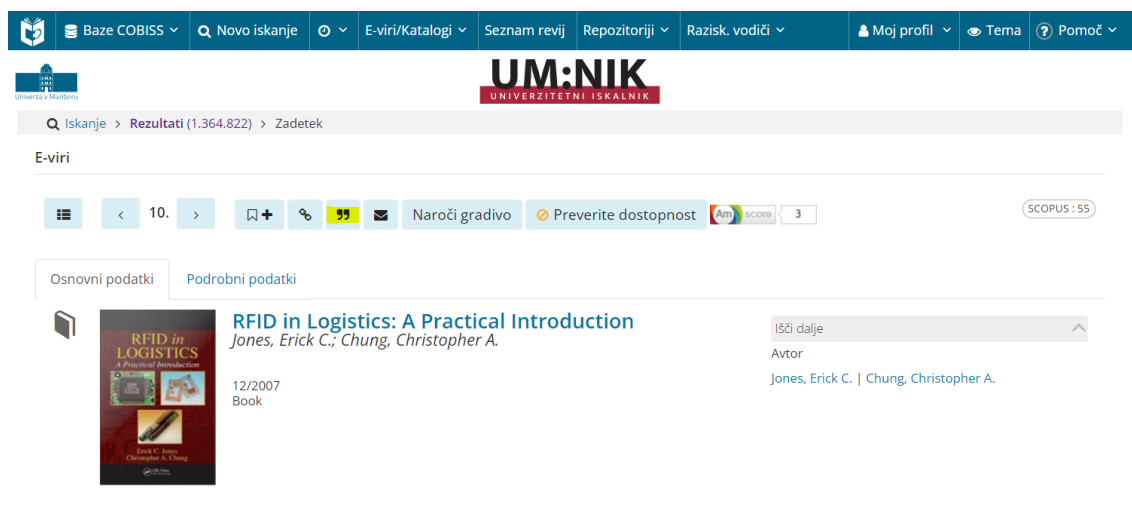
Baze COBISS Novo iskanje E-viri/Katalogi Seznam revij Repozitoriji Razisk. vodiči Moj profil Tema Pomoč

Univerza v Mariboru

UM:NIK
UNIVERZITETNI ISKALNIK

Iskanje > Rezultati (1.364.822) > Zadetek

E-viri

‹ 10. › Naroči gradivo Preverite dostopnost Am score 3 SCOPUS : 55

Osnovni podatki Podrobni podatki

RFID in LOGISTICS
A Practical Introduction
Erick C. Jones
Christopher A. Chung
CRC Press

RFID in Logistics: A Practical Introduction
Jones, Erick C.; Chung, Christopher A.

12/2007
Book

Išči dalje
Avtor
Jones, Erick C. | Chung, Christopher A.